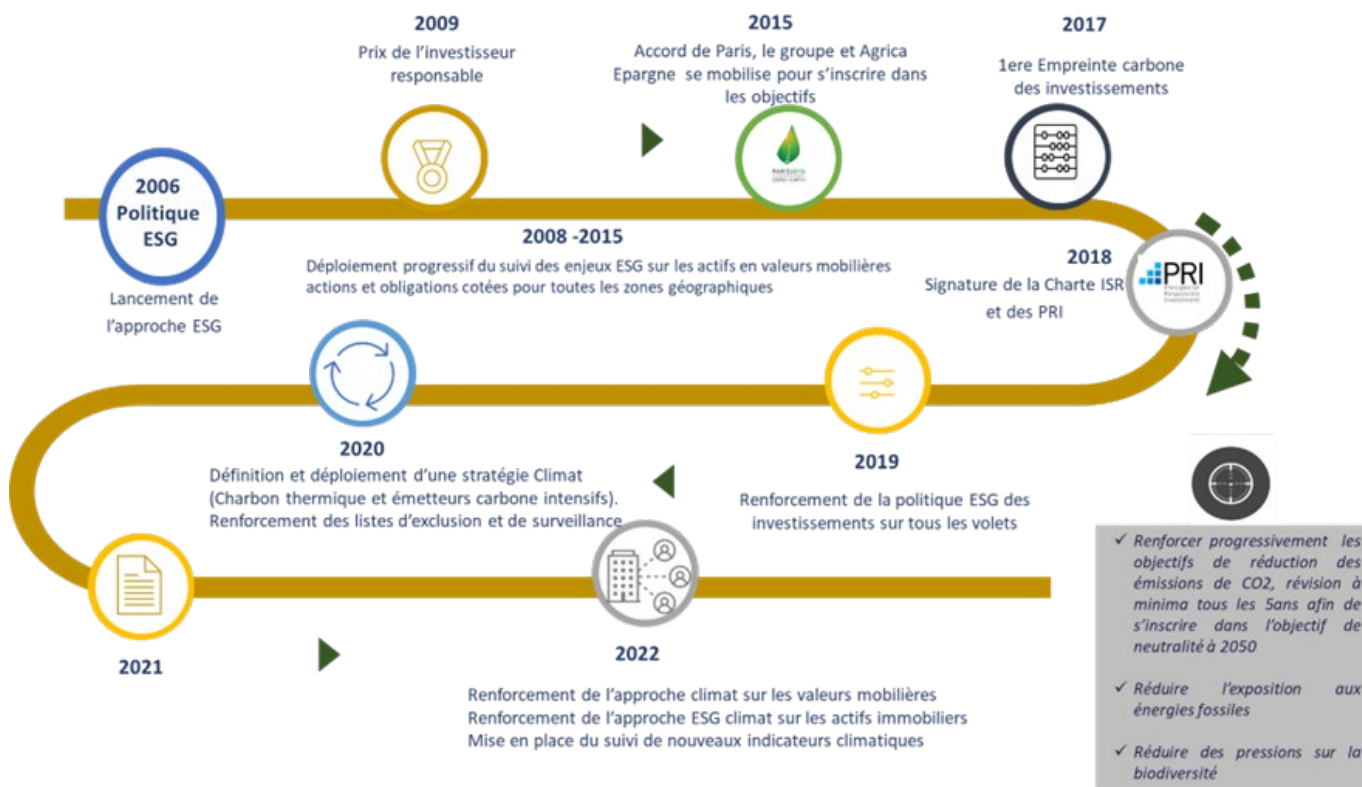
2009

Prix de l'investisseur responsable

2015

Accord de Paris, le groupe et Agrica Epargne se mobilise pour s'inscrire dans les objectifs

2017

1ere Empreinte carbone des investissements

2006 Politique ESG

Lancement de l'approche ESG

2008 -2015

Déploiement progressif du suivi des enjeux ESG sur les actifs en valeurs mobilières actions et obligations cotées pour toutes les zones géographiques

2018

Signature de la Charte ISR et des PRI

PRI

2020

Définition et déploiement d'une stratégie Climat (Charbon thermique et émetteurs carbone intensifs). Renforcement des listes d'exclusion et de surveillance

2019

Renforcement de la politique ESG des investissements sur tous les volets

2021

2022

Renforcement de l'approche climat sur les valeurs mobilières
Renforcement de l'approche ESG climat sur les actifs immobiliers
Mise en place du suivi de nouveaux indicateurs climatiques

✓ Renforcer progressivement les objectifs de réduction des émissions de CO2, révision à minima tous les 5ans afin de s'inscrire dans l'objectif de neutralité à 2050

✓ Réduire l'exposition aux énergies fossiles

✓ Réduire des pressions sur la biodiversité